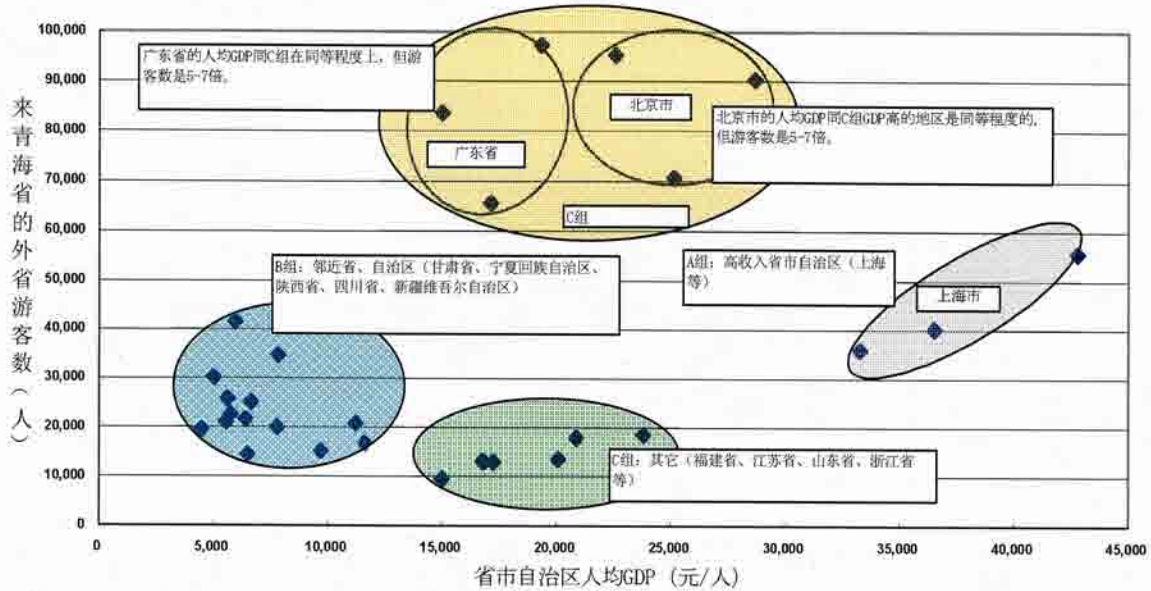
100,000
90,000
80,000
70,000
60,000
50,000
40,000
30,000
20,000
10,000
0

来青海省的外省游客数（人）

广东省的人均GDP同C组在同等程度上，但游客数是5-7倍。

北京市

北京市的人均GDP同C组GDP高的地区是同等程度的，但游客数是5-7倍。

广东省

C组

B组：邻近省、自治区（甘肃省、宁夏回族自治区、陕西省、四川省、新疆维吾尔自治区）

A组：高收入省市自治区（上海等）

上海市

C组：其它（福建省、江苏省、山东省、浙江省等）

0
5,000
10,000
15,000
20,000
25,000
30,000
35,000
40,000
45,000

省市自治区人均GDP（元/人）